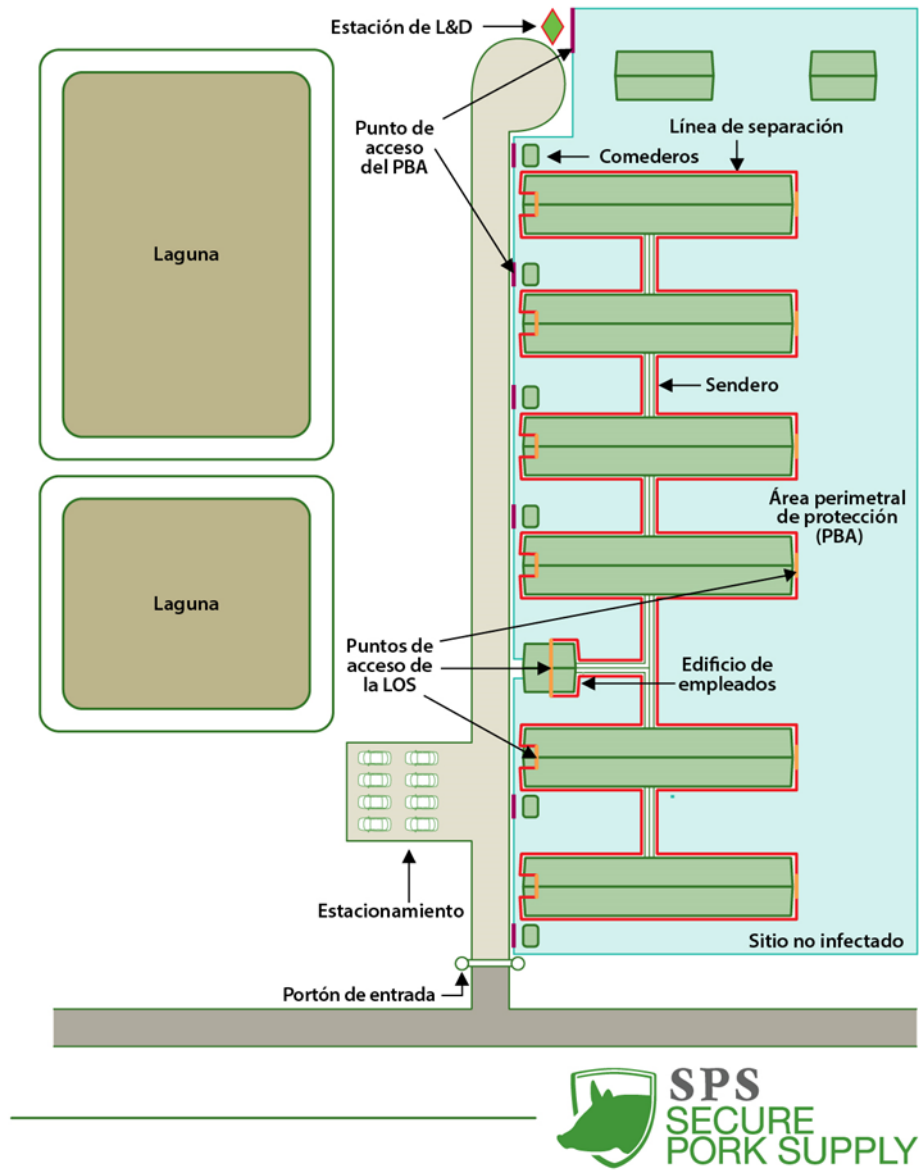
Estación de L&D

Punto de acceso del PBA

Línea de separación

Comederos

Laguna

Sendero

Área perimetral de protección (PBA)

Laguna

Puntos de acceso de la LOS

Edificio de empleados

Estacionamiento

Sitio no infectado

Portón de entrada

SPS
SECURE
PORK SUPPLY